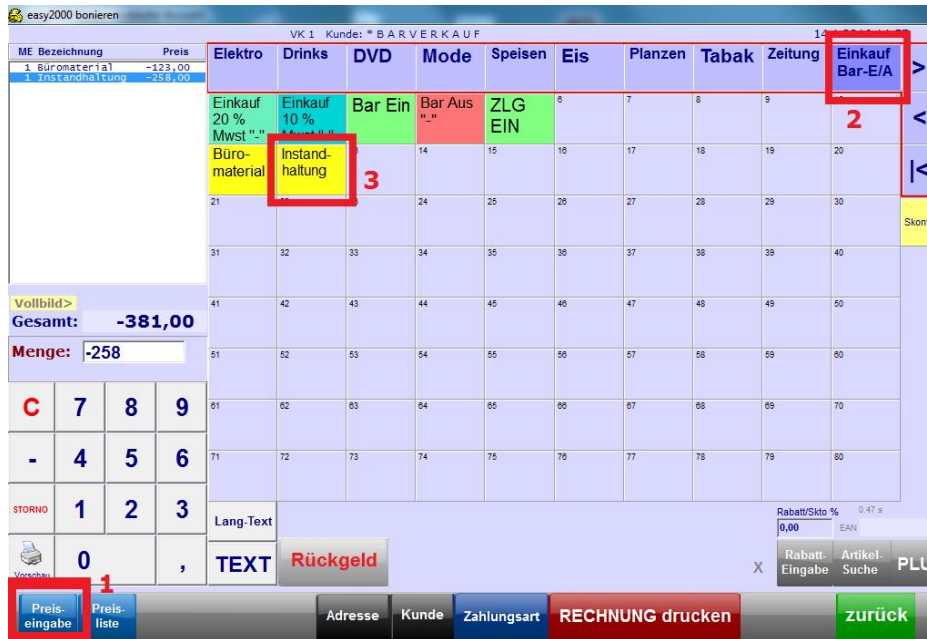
easy2000 bonieren

VK 1 Kunde: * B A R V E R K A U F

| ME | Bezeichnung | Preis |
|---|---|---|
| 1 | Büromaterial | -123,00 |
| 1 | Instandhaltung | -258,00 |

Elektro Drinks DVD Mode Speisen Eis Planzen Tabak Zeitung Einkauf Bar-E/A >

2

Einkauf 20 % Mwst "-"
Einkauf 10 % Mwst "-"
Bar Ein
Bar Aus "-"
ZLG EIN
6 7 8 9

<

Büromaterial
Instandhaltung
3
14 15 16 17 18 19 20

|<

21 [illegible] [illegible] 24 25 26 27 28 29 30

Skon

31 32 33 34 35 36 37 38 39 40

Vollbild>
Gesamt: -381,00

41 42 43 44 45 46 47 48 49 50

Menge: -258

51 52 53 54 55 56 57 58 59 60

C 7 8 9

61 62 63 64 65 66 67 68 69 70

- 4 5 6

71 72 73 74 75 76 77 78 79 80

STORNO 1 2 3

Lang-Text

Rabatt/Skto % 0.47 s
0,00 EAN

Vorschau 0 ,

TEXT Rückgeld

X Rabatt-Eingabe Artikel-Suche PLU

1

Preis-eingabe Preis-liste Adresse Kunde Zahlungsart RECHNUNG drucken zurück